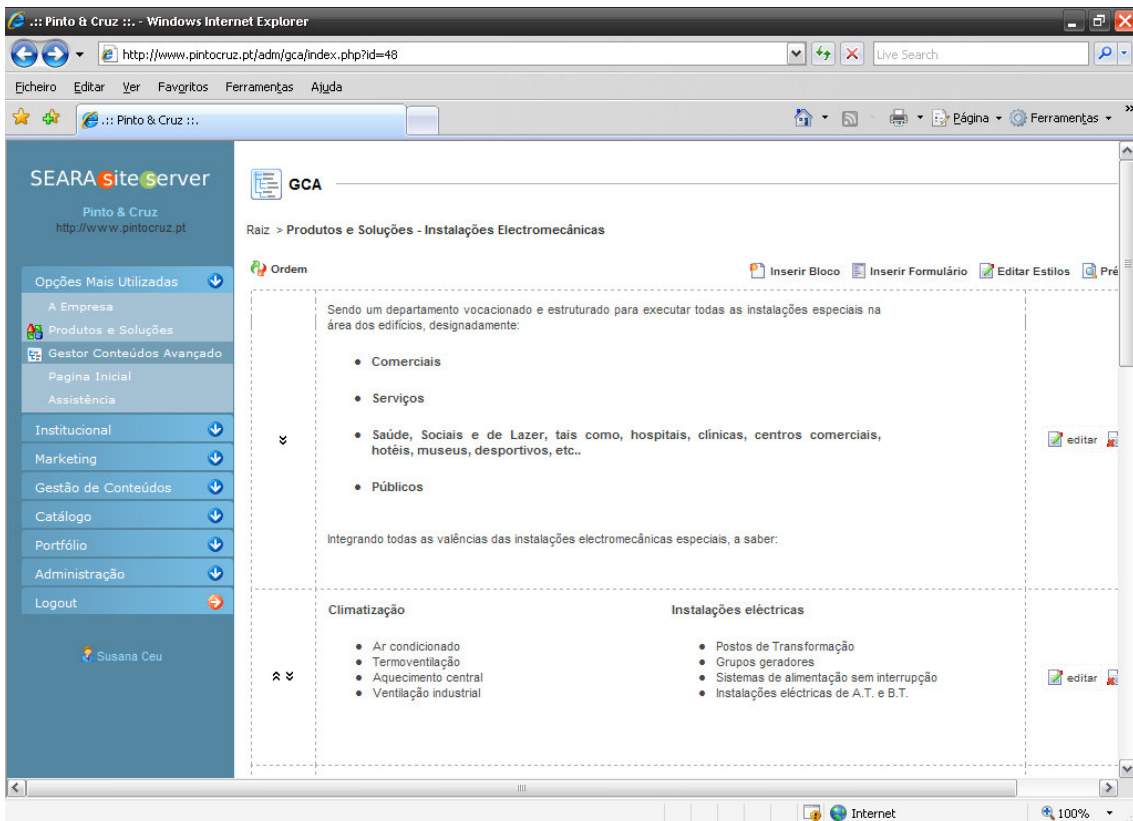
.:: Pinto & Cruz ::. - Windows Internet Explorer

http://www.pintocruz.pt/adm/gca/index.php?id=48

Live Search

Ficheiro Editar Ver Favoritos Ferramentas Ajuda

.:: Pinto & Cruz ::.

Página Ferramentas

SEARA site server

Pinto & Cruz
http://www.pintocruz.pt

Opções Mais Utilizadas
A Empresa
Produtos e Soluções
Gestor Conteúdos Avançado
Pagina Inicial
Assistência
Institucional
Marketing
Gestão de Conteúdos
Catálogo
Portfólio
Administração
Logout

Susana Ceu

GCA

Raiz > Produtos e Soluções - Instalações Electromecânicas

Ordem

Inserir Bloco Inserir Formulário Editar Estilos Pré

Sendo um departamento vocacionado e estruturado para executar todas as instalações especiais na área dos edifícios, designadamente:

- Comerciais
- Serviços
- Saúde, Sociais e de Lazer, tais como, hospitais, clínicas, centros comerciais, hotéis, museus, desportivos, etc..
- Públicos

Integrando todas as valências das instalações electromecânicas especiais, a saber:

editar

Climatização

- Ar condicionado
- Termoventilação
- Aquecimento central
- Ventilação industrial

Instalações eléctricas

- Postos de Transformação
- Grupos geradores
- Sistemas de alimentação sem interrupção
- Instalações eléctricas de A.T. e B.T.

editar

Internet

100%